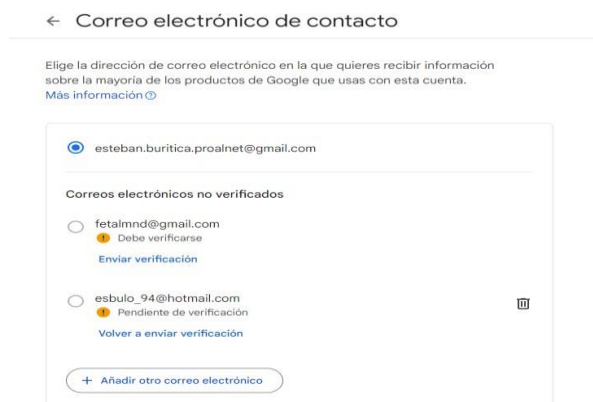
← Correo electrónico de contacto

Elige la dirección de correo electrónico en la que quieres recibir información sobre la mayoría de los productos de Google que usas con esta cuenta.
Más información ⓘ

esteban.buritica.proalnet@gmail.com

Correos electrónicos no verificados

fetalmnd@gmail.com
Debe verificarse
Enviar verificación

esbulo_94@hotmail.com
Pendiente de verificación
Volver a enviar verificación

+ Añadir otro correo electrónico